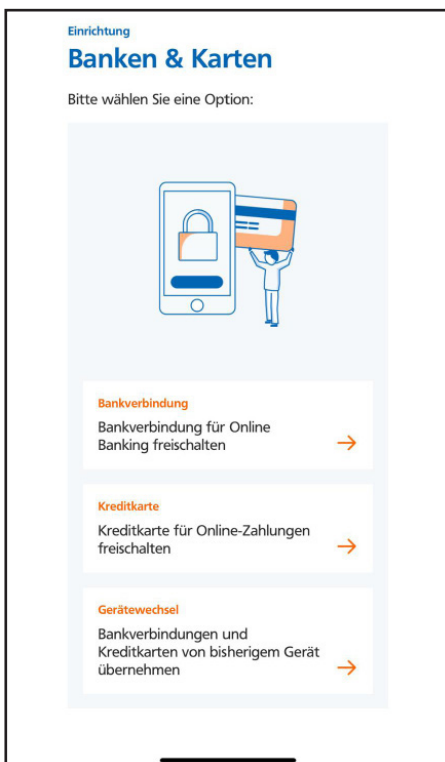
Einrichtung
Banken & Karten

Bitte wählen Sie eine Option:

Bankverbindung
Bankverbindung für Online Banking freischalten →

Kreditkarte
Kreditkarte für Online-Zahlungen freischalten →

Gerätewechsel
Bankverbindungen und Kreditkarten von bisherigem Gerät übernehmen →